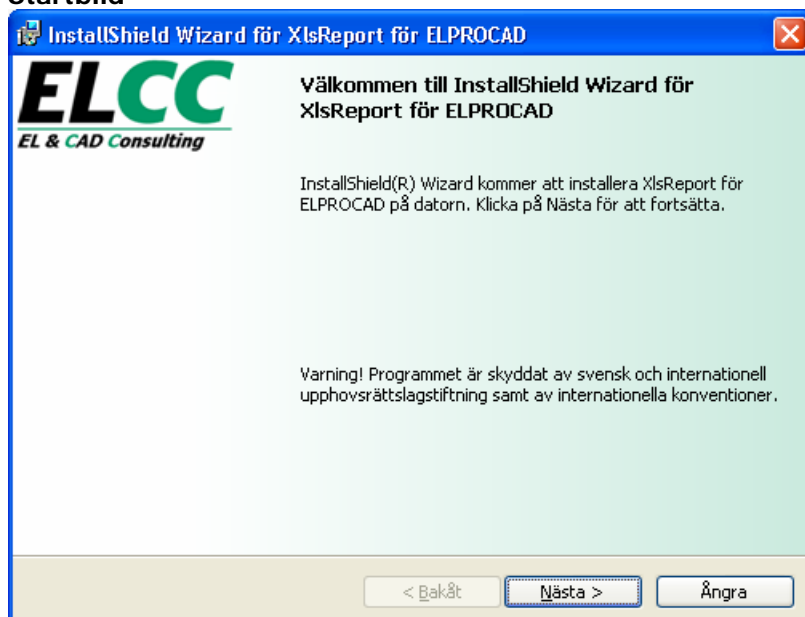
Startbild

InstallShield Wizard för XlsReport för ELPROCAD

ELCC
EL & CAD Consulting

Välkommen till InstallShield Wizard för XlsReport för ELPROCAD

InstallShield(R) Wizard kommer att installera XlsReport för ELPROCAD på datorn. Klicka på Nästa för att fortsätta.

Varning! Programmet är skyddat av svensk och internationell upphovsrättslagstiftning samt av internationella konventioner.

< Bakåt
Nästa >
Ångra